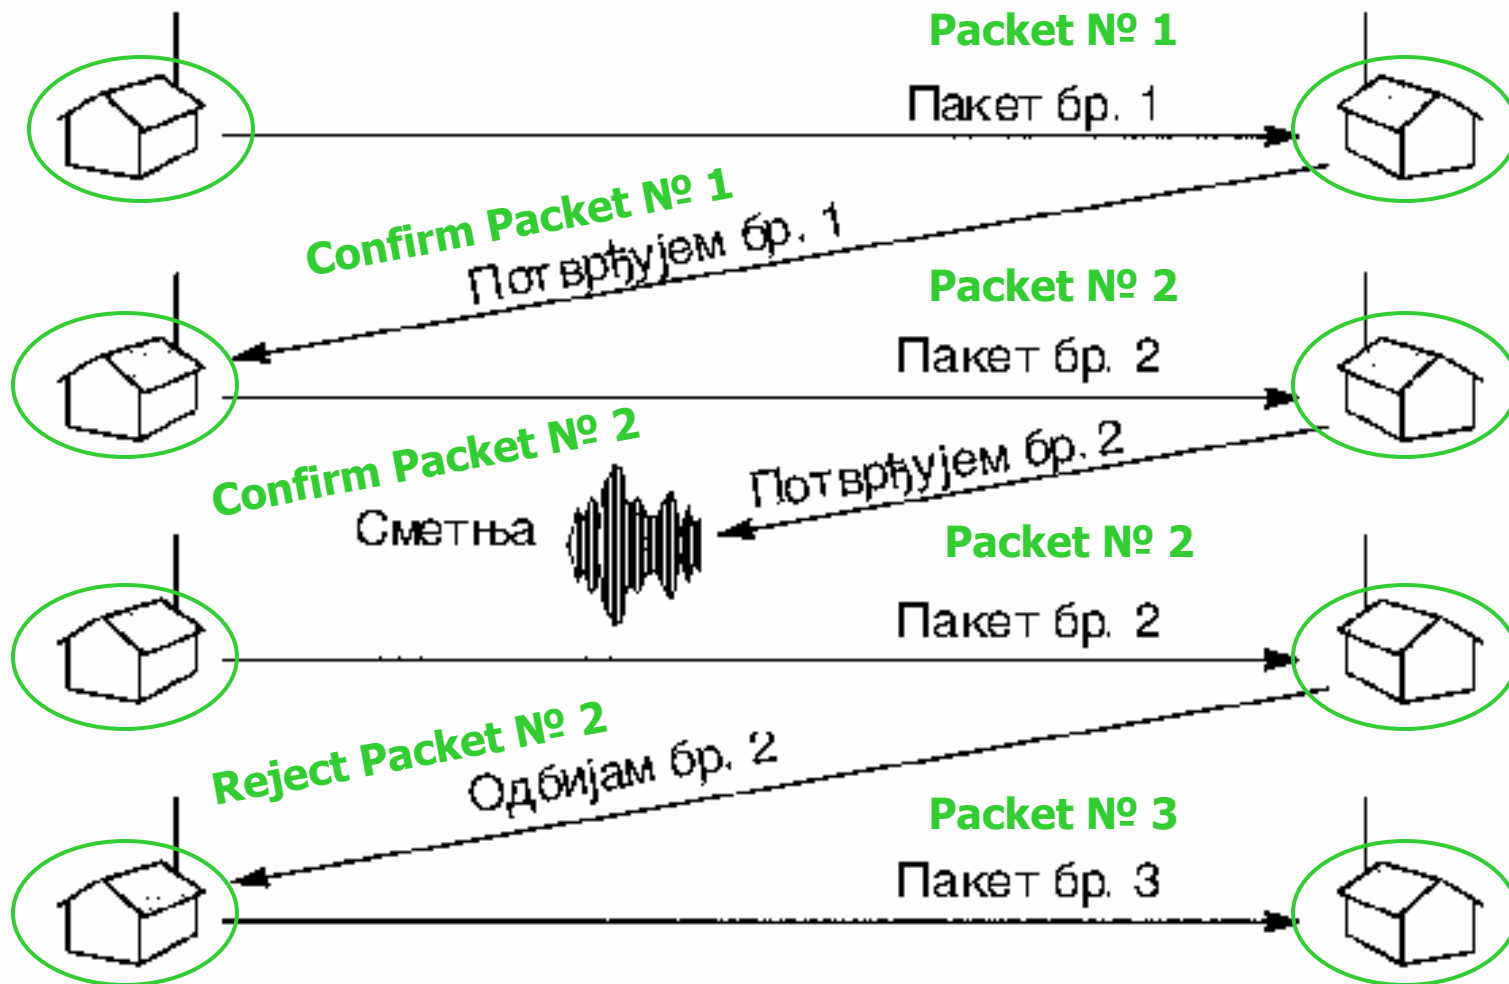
Packet № 1

Пакет бр. 1

Confirm Packet № 1

Потврђујем бр. 1

Packet № 2

Пакет бр. 2

Confirm Packet № 2

Потврђујем бр. 2

Сметња

Packet № 2

Пакет бр. 2

Reject Packet № 2

Одбијам бр. 2

Packet № 3

Пакет бр. 3